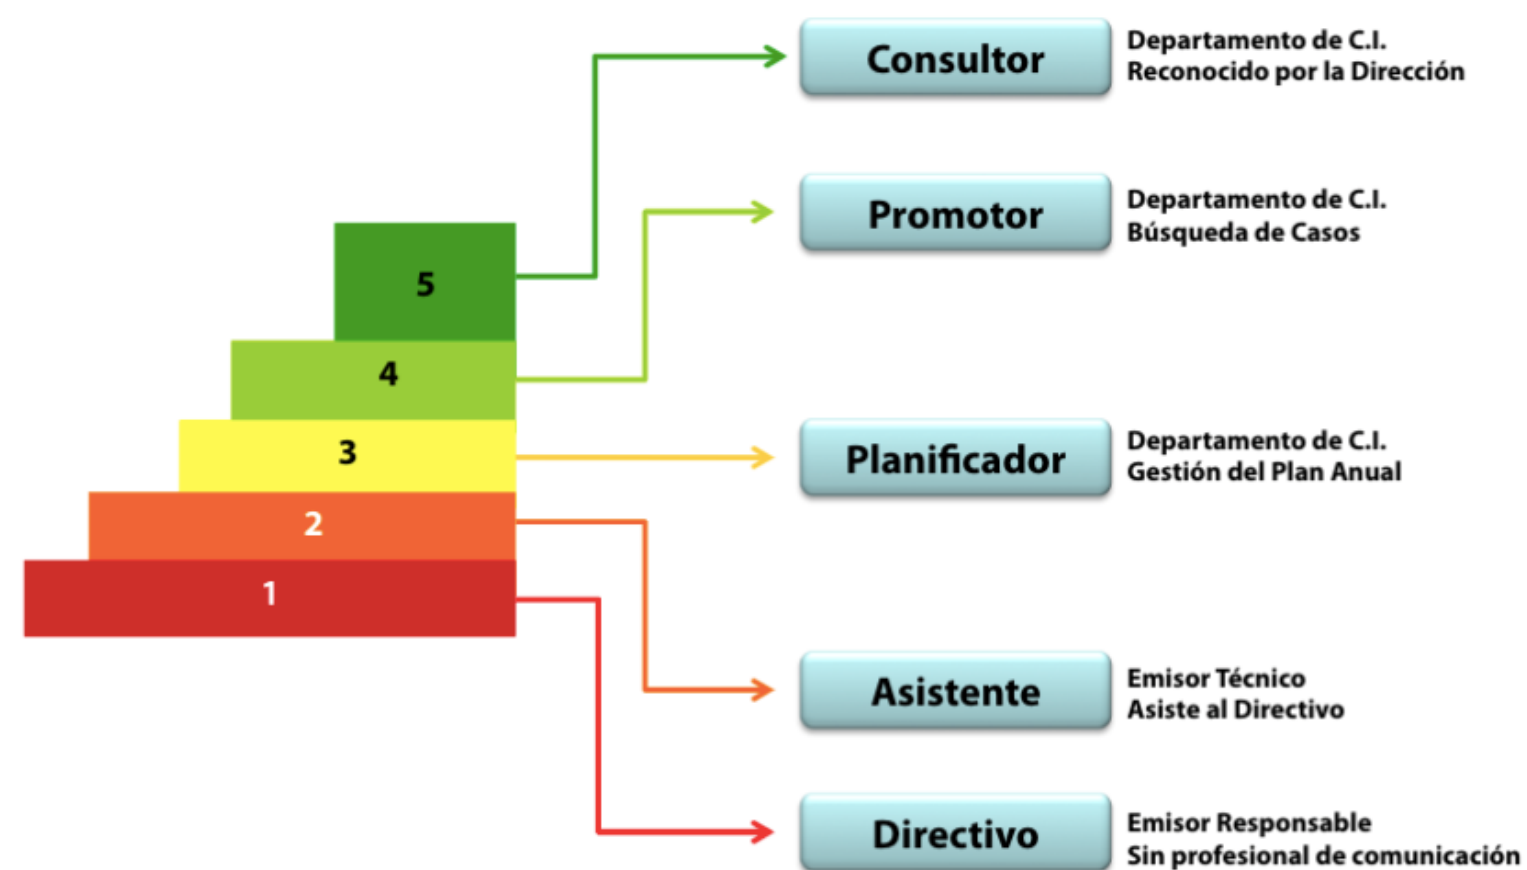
5
4
3
2
1

Consultor
Departamento de C.I.
Reconocido por la Dirección

Promotor
Departamento de C.I.
Búsqueda de Casos

Planificador
Departamento de C.I.
Gestión del Plan Anual

Asistente
Emisor Técnico
Asiste al Directivo

Directivo
Emisor Responsable
Sin profesional de comunicación